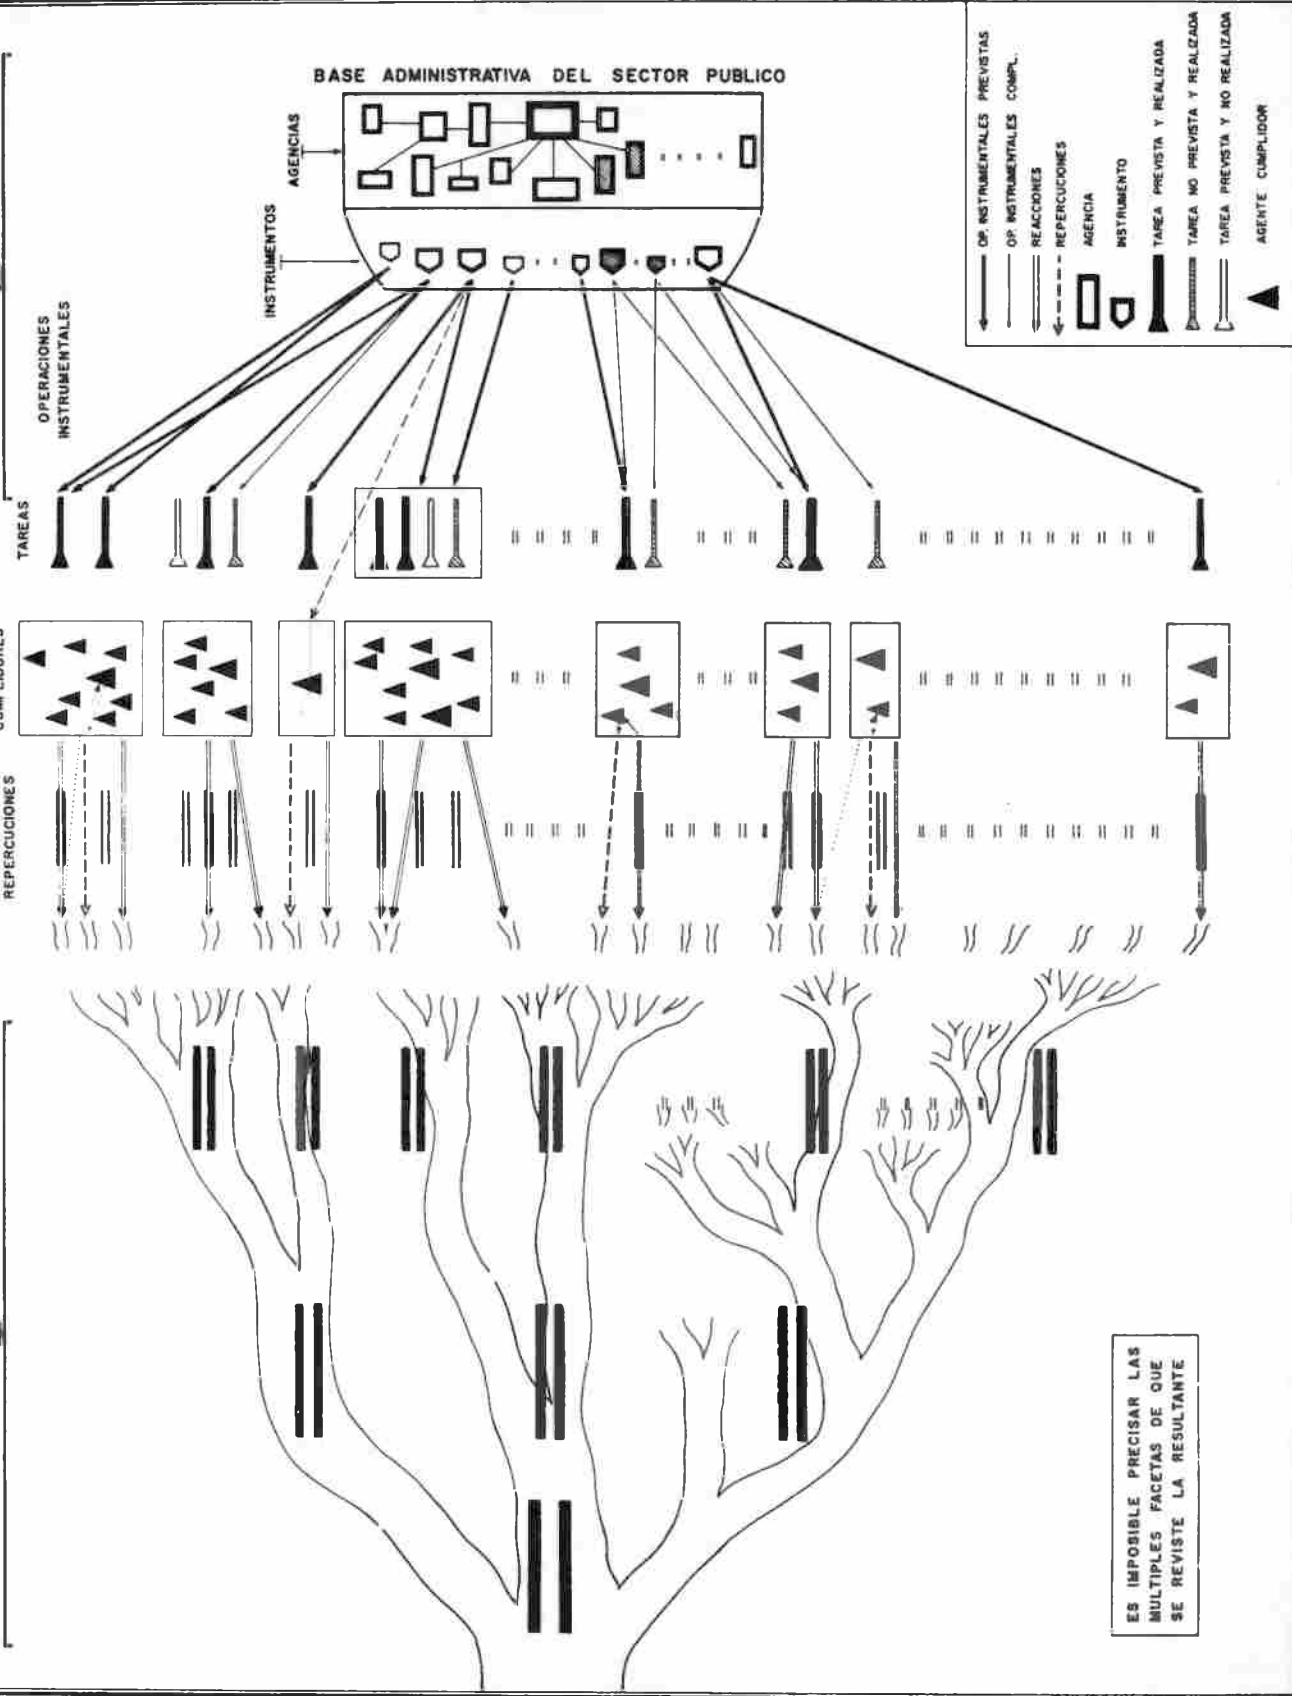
BASE ADMINISTRATIVA DEL SECTOR PUBLICO

AGENCIAS

INSTRUMENTOS

OPERACIONES INSTRUMENTALES

TAREAS

CUMPLIDORES

REPERCUCIONES

OP. INSTRUMENTALES PREVISTAS
OP. INSTRUMENTALES COMPL.
REACCIONES
REPERCUCIONES
AGENCIA
INSTRUMENTO
TAREA PREVISTA Y REALIZADA
TAREA NO PREVISTA Y REALIZADA
TAREA PREVISTA Y NO REALIZADA
AGENTE CUMPLIDOR

ES IMPOSIBLE PRECISAR LAS MULTIPLES FACETAS DE QUE SE REVISTE LA RESULTANTE